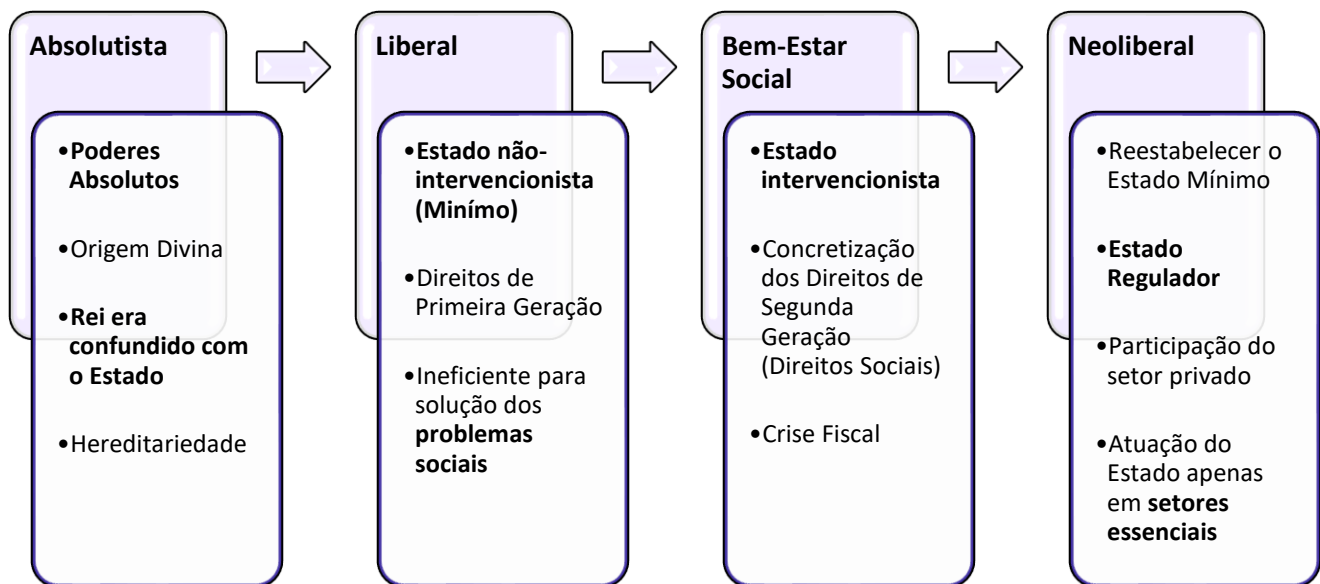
Absolutista

•Poderes Absolutos

•Origem Divina

•Rei era confundido com o Estado

•Hereditariedade

Liberal

•Estado não-intervencionista (Minímo)

•Direitos de Primeira Geração

•Ineficiente para solução dos problemas sociais

Bem-Estar Social

•Estado intervencionista

•Concretização dos Direitos de Segunda Geração (Direitos Sociais)

•Crise Fiscal

Neoliberal

•Reestabelecer o Estado Mínimo

•Estado Regulador

•Participação do setor privado

•Atuação do Estado apenas em setores essenciais